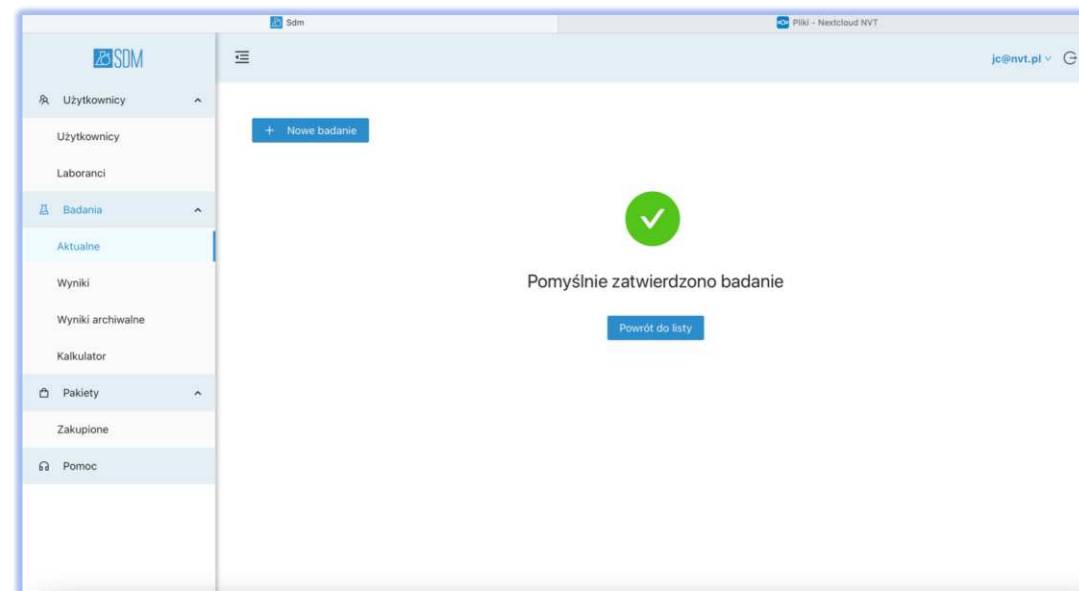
Sdm

Pliki - Nextcloud NVT

SDM

Użytkownicy

Użytkownicy

Laboranci

Badania

Aktualne

Wyniki

Wyniki archiwalne

Kalkulator

Pakiety

Zakupione

Pomoc

jc@nvt.pl

+ Nowe badanie

Pomyślnie zatwierdzono badanie

Powrót do listy